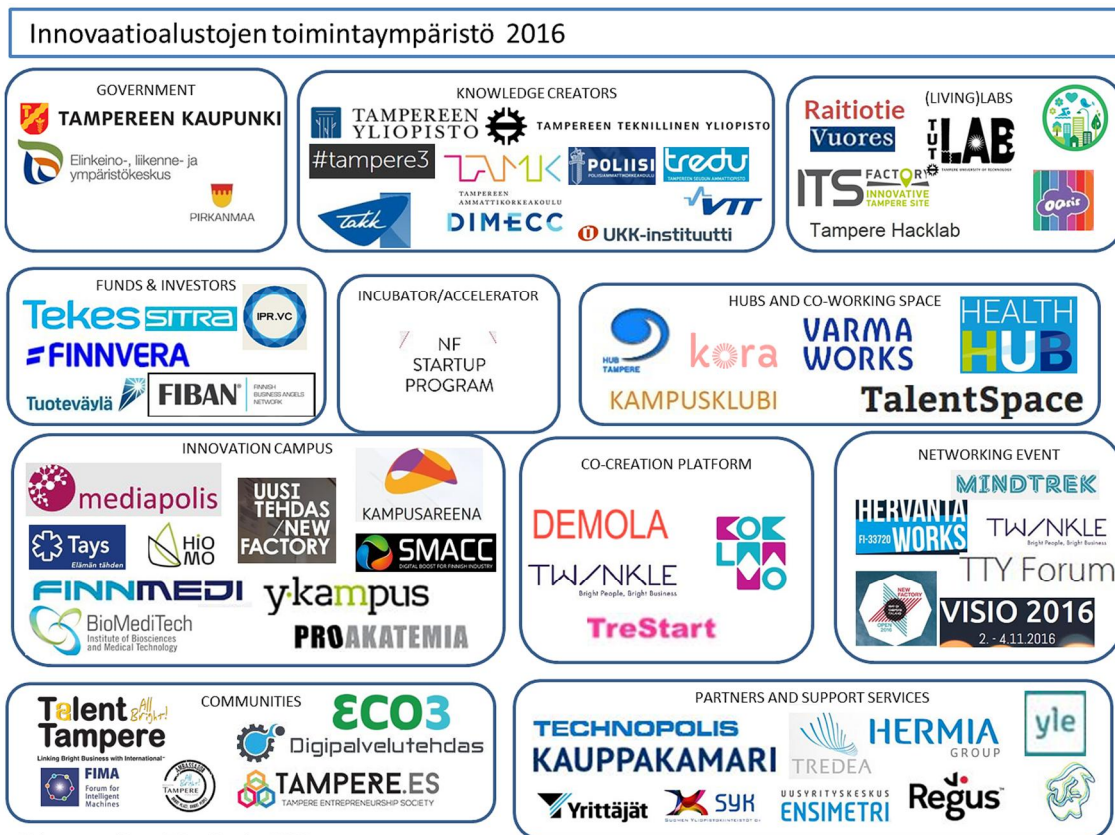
Innovaatioalustojen toimintaympäristö 2016

GOVERNMENT
TAMPEREEN KAUPUNKI
Elinkeino-, liikenne- ja ympäristökeskus
PIRKANMAA

KNOWLEDGE CREATORS
TAMPEREEN YLIOPISTO
TAMPEREEN TEKNILLINEN YLIOPISTO
#tampere3
TAMK
TAMPEREEN AMMATTIKORKEAKOULU
POLIISI
POLIISIAMMATTIKORKEAKOULU
tredu
TAMPEREEN SEUDUN AMMATTIOPISTO
VTT
takk
DIMECC
UKK-instituutti

Raitiotie
Vuores
(LIVING)LABS
TUT LAB
TAMPERE UNIVERSITY OF TECHNOLOGY
ITS FACTORY
INNOVATIVE TAMPERE SITE
Tampere Hacklab
oasis

FUNDS & INVESTORS
Tekes
SITRA
IPR.VC
FINNVERA
Tuoteväylä
FIBAN
FINNISH BUSINESS ANGELS NETWORK

INCUBATOR/ACCELERATOR
NF
STARTUP
PROGRAM

HUBS AND CO-WORKING SPACE
HUB TAMPERE
kora
VARMA WORKS
HEALTH HUB
KAMPUSKLUBI
TalentSpace

INNOVATION CAMPUS
mediapolis
UUSI TEHDAS /NEW FACTORY
KAMPUSAREENA
Tays
Elämän tähden
HIO MO
SMACC
DIGITAL BOOST FOR FINNISH INDUSTRY
FINNMEDI
y·kampus
BioMediTech
Institute of Biosciences and Medical Technology
PROAKATEMIA

CO-CREATION PLATFORM
DEMOLA
KOKLAAMO
TWINKLE
Bright People, Bright Business
TreStart

NETWORKING EVENT
MINDTREK
HERVANTA WORKS
FI-33720
TWINKLE
Bright People, Bright Business
TTY Forum
NEW FACTORY
OPEN 2016
VISIO 2016
2. - 4.11.2016

COMMUNITIES
Talent Tampere
All Bright!
Linking Bright Business with International
ECO3
Digipalvelutehdas
FIMA
Forum for Intelligent Machines
AMBASSADOR
TAMPERE
TAMPERE.ES
TAMPERE ENTREPRENEURSHIP SOCIETY

PARTNERS AND SUPPORT SERVICES
TECHNOPOLIS
KAUPPAKAMARI
TREDEA
HERMIA
GROUP
yle
Yrittäjät
SYK
SUOMEN YLIOPISTOKIINTEISTÖT OY
UUSYRITYSKESKUS
ENSIMETRI
Regus